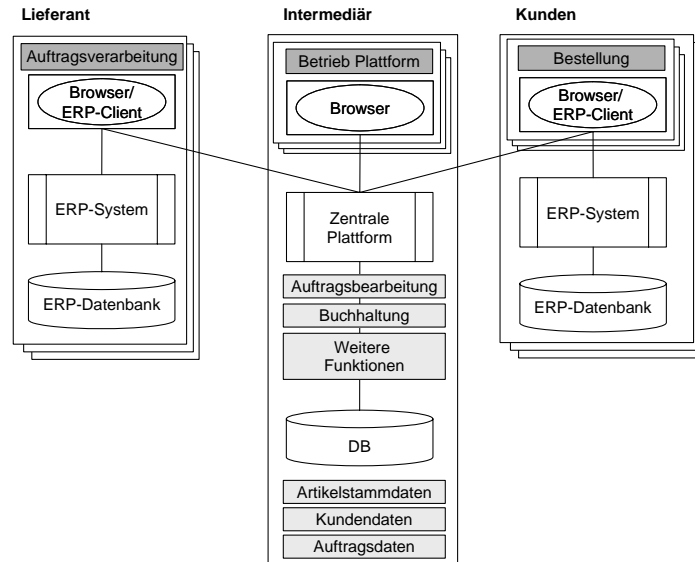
Lieferant

Auftragsverarbeitung

Browser/ ERP-Client

ERP-System

ERP-Datenbank

Intermediär

Betrieb Plattform

Browser

Zentrale Plattform

Auftragsbearbeitung

Buchhaltung

Weitere Funktionen

DB

Artikelstammdaten

Kundendaten

Auftragsdaten

Kunden

Bestellung

Browser/ ERP-Client

ERP-System

ERP-Datenbank